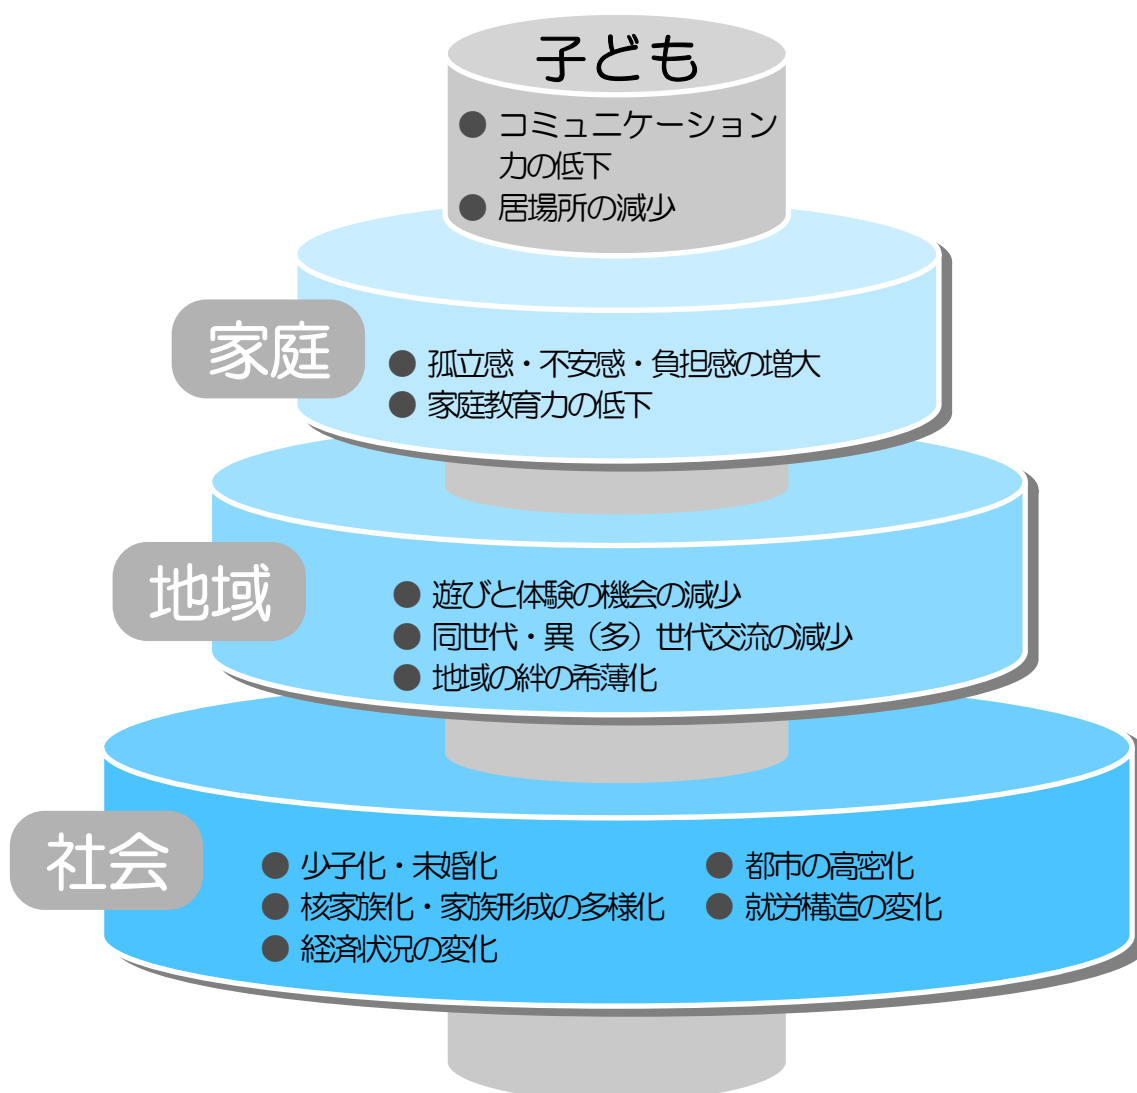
子ども

● コミュニケーション力の低下
● 居場所の減少

家庭

● 孤立感・不安感・負担感の増大
● 家庭教育力の低下

地域

● 遊びと体験の機会の減少
● 同世代・異（多）世代交流の減少
● 地域の絆の希薄化

社会

● 少子化・未婚化
● 核家族化・家族形成の多様化
● 経済状況の変化
● 都市の高密化
● 就労構造の変化